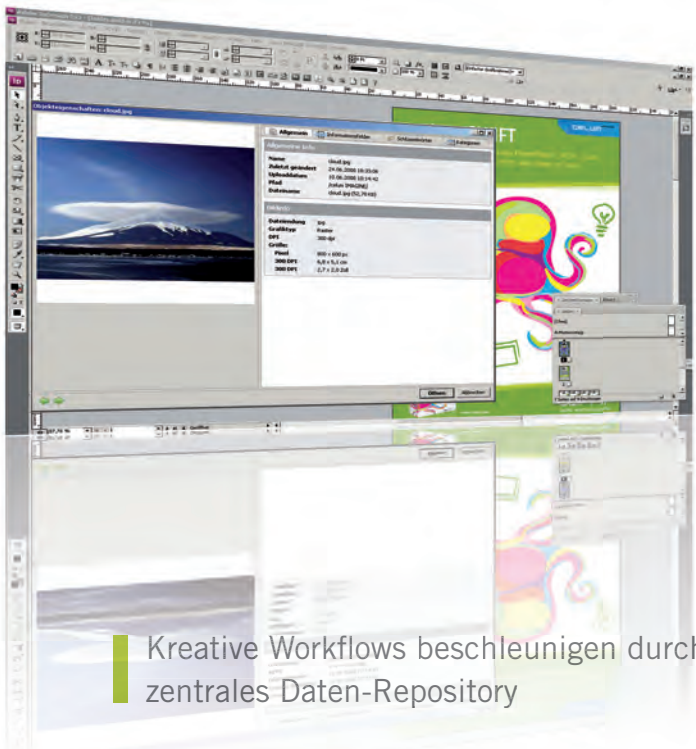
Objekteigenschaften: cloud.jpg

Allgemein

Allgemeine Info

Name cloud.jpg

Zuletzt geändert 24.06.2008 10:33:06

Uploaddatum 10.06.2008 10:14:42

Pfad /celum IMAGINE/

Dateiname cloud.jpg (52,78 kB)

Bildinfo

Dateiendung jpg

Grafiktyp Raster

DPI 300 dpi

Größe

Pixel 800 x 600 px

300 DPI 6,8 x 5,1 cm

300 DPI 2,7 x 2,0 Zoll

Öffnen Abbrechen

FT

Kreative Workflows beschleunigen durch zentrales Daten-Repository